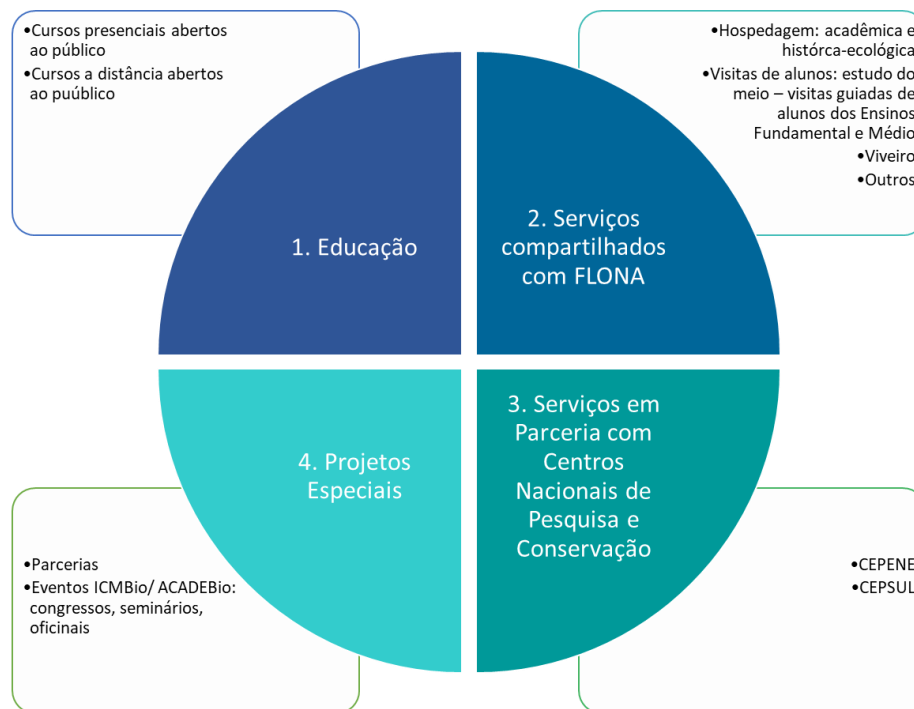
•Cursos presenciais abertos ao público
•Cursos a distância abertos ao puúblico

•Hospedagem: acadêmica e histórca-ecológica
•Visitas de alunos: estudo do meio – visitas guiadas de alunos dos Ensinos Fundamental e Médio
•Viveiro
•Outros

1. Educação

2. Serviços compartilhados com FLONA

4. Projetos Especiais

3. Serviços em Parceria com Centros Nacionais de Pesquisa e Conservação

•Parcerias
•Eventos ICMBio/ ACADEBio: congressos, seminários, oficinais

•CEPENE
•CEPSUL